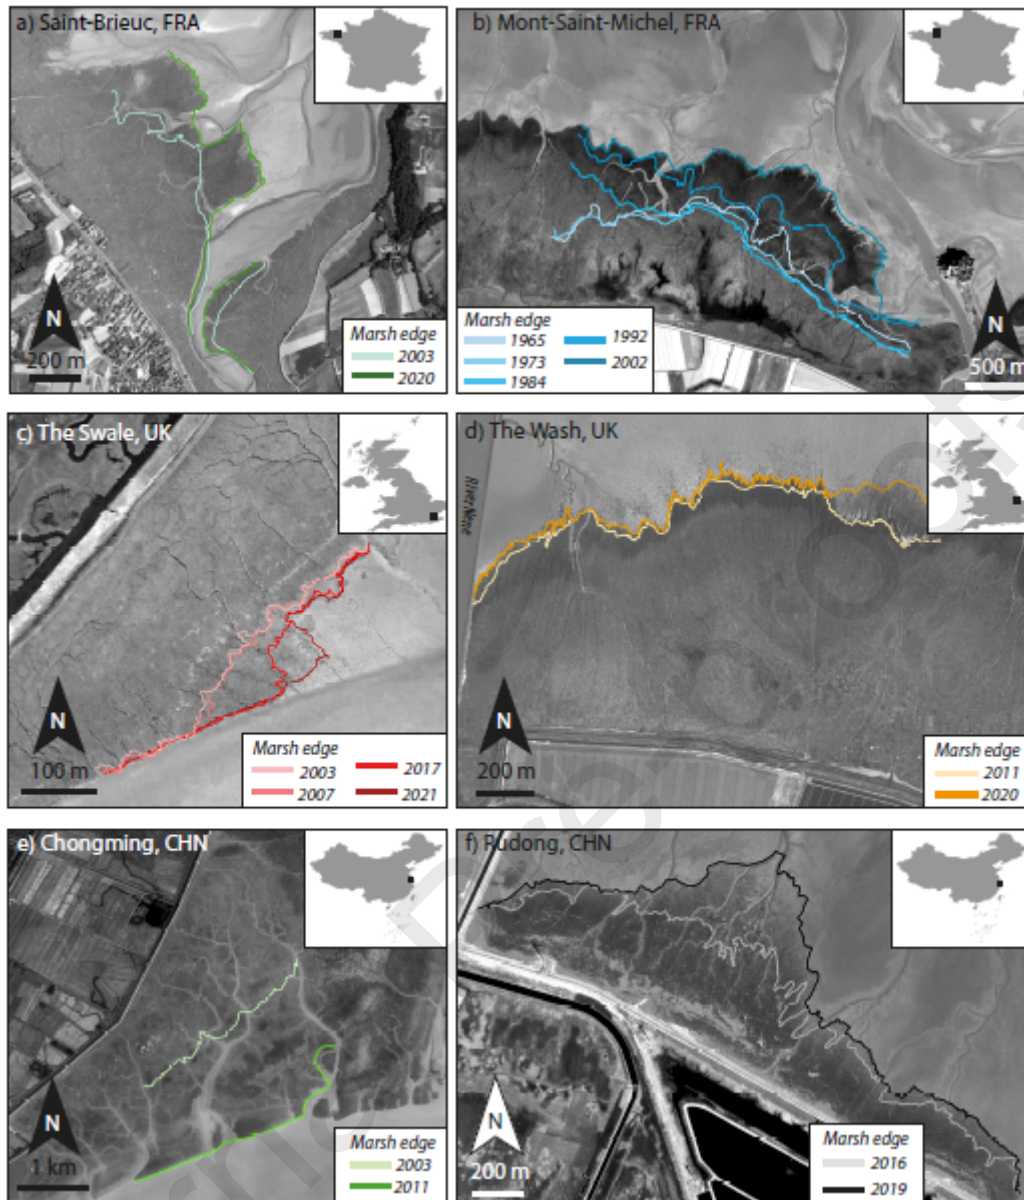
a) Saint-Brieuc, FRA

N
200 m

Marsh edge
2003
2020

b) Mont-Saint-Michel, FRA

Marsh edge
1965
1973
1984
1992
2002

N
500 m

c) The Swale, UK

N
100 m

Marsh edge
2003
2007
2017
2021

d) The Wash, UK

River Nene

N
200 m

Marsh edge
2011
2020

e) Chongming, CHN

N
1 km

Marsh edge
2003
2011

f) Pudong, CHN

N
200 m

Marsh edge
2016
2019